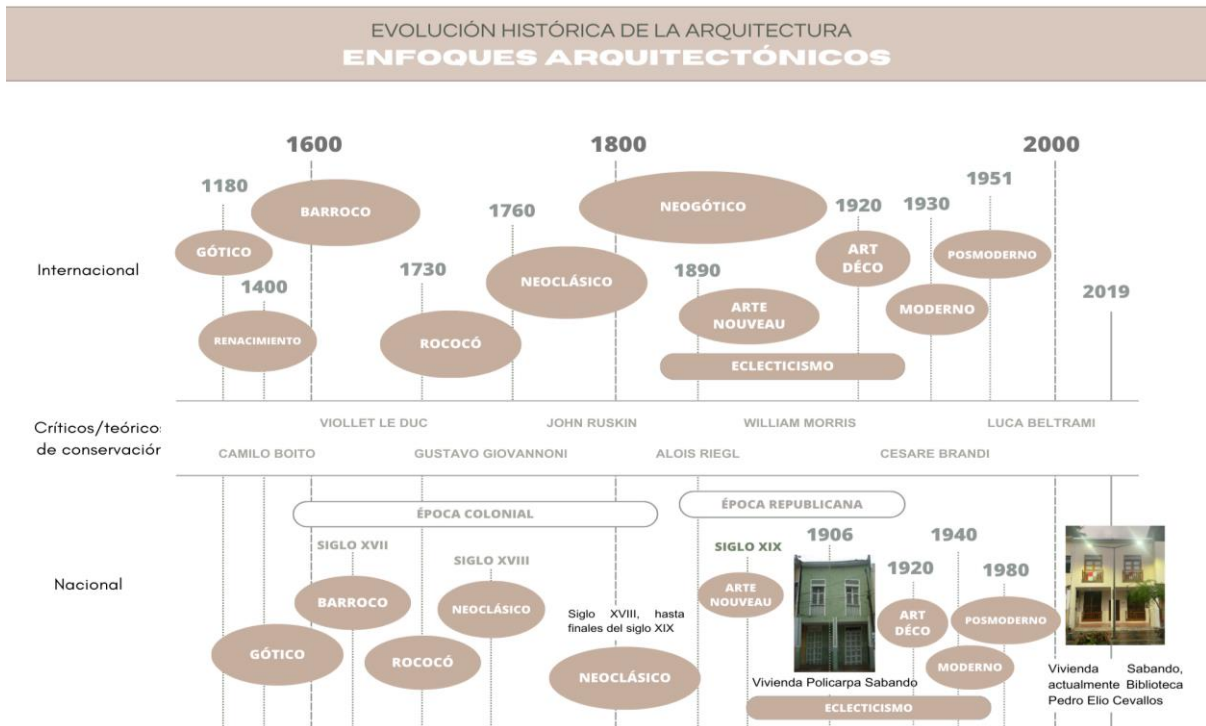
EVOLUCIÓN HISTÓRICA DE LA ARQUITECTURA
ENFOQUES ARQUITECTÓNICOS

1600
1800
2000
1180
BARROCO
1760
NEOGÓTICO
1920
1930
1951
GÓTICO
ART DÉCO
POSMODERNO
Internacional
1730
NEOCLÁSICO
1400
1890
2019
ARTE NOUVEAU
MODERNO
RENACIMIENTO
ROCOCÓ
ECLECTICISMO

Críticos/teóricos de conservación
VIOLLET LE DUC
JOHN RUSKIN
WILLIAM MORRIS
LUCA BELTRAMI
CAMILO BOITO
GUSTAVO GIOVANNONI
ALOIS RIEGL
CESARE BRANDI

ÉPOCA REPUBLICANA
ÉPOCA COLONIAL
SIGLO XVII
SIGLO XIX
1906
1940
SIGLO XVIII
1920
1980
Nacional
ARTE NOUVEAU
BARROCO
NEOCLÁSICO
Siglo XVIII, hasta finales del siglo XIX
ART DÉCO
POSMODERNO
GÓTICO
ROCOCÓ
MODERNO
NEOCLÁSICO
Vivienda Policarpa Sabando
Vivienda Sabando, actualmente Biblioteca Pedro Elio Cevallos
ECLECTICISMO